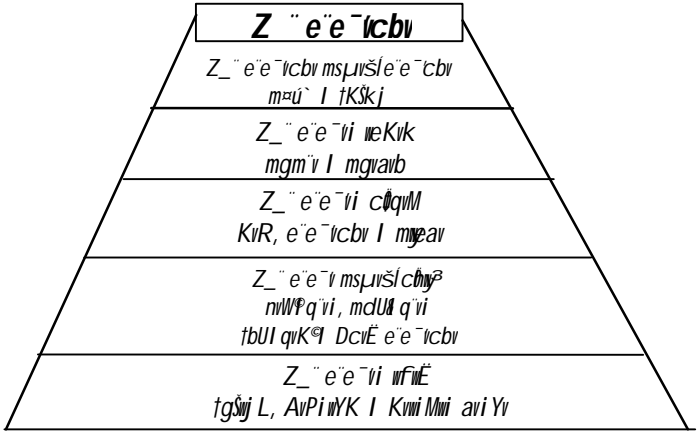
Z ¨e¨e¯vcbv

Z_¨e¨e¯vcbv msµvšÍe¨e¯'cbv m¤ú`I †KŠkj

Z_¨e¨e¯'vi wbKvk mgm¨v I mgvavb

Z_¨e¨e¯'vi cÖ¯'wZ KvR, e¨e¯'vcbv I myeav

Z_¨e¨e¯'v msµvšÍ cÖhyw³ nvW©q¨vi, mdUIq¨vi †bUIqvK©I DcvË e¨e¯'vcbv

Z_¨e¨e¯'vi wfwË †gŠwjK, AvPiwYK I Kvwi Mwi avi Yv